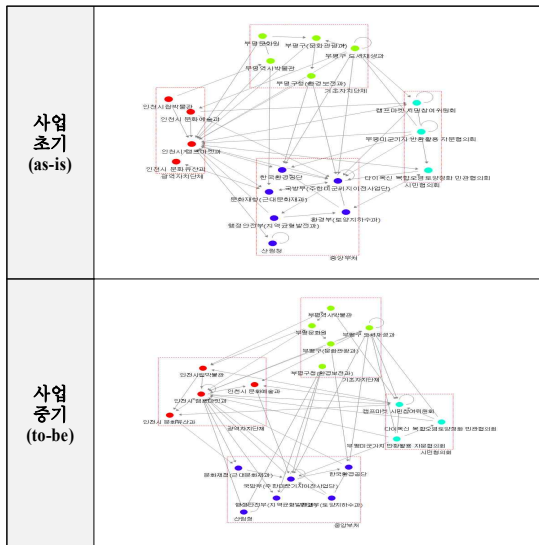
| | |
|---|---|
| 사업 초기 (as-is) | 부평문화원<br>부평구(문화관광과)<br>부평구 도서관과<br>부평역사박물관<br>부평구청(환경보전과)<br>기초자치단체<br>캠프마켓 시민참여위원회<br>인천시립박물관<br>인천시 문화예술과<br>부평미군기지 반환활용 자문협의회<br>인천시 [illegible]<br>인천시 문화유산과<br>광역자치단체<br>한국환경공단<br>다이옥신 복합오염토양정화 민관협의회<br>국방부(주한미군기지이전사업단)<br>시민협의회<br>문화재청(근대문화재과)<br>환경부(토양지하수과)<br>행정안전부(지역균형발전과)<br>산림청<br>중앙부처 |
| 사업 중기 (to-be) | 부평역사박물관<br>부평문화원<br>부평구 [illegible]<br>부평구(문화관광과)<br>인천시립박물관<br>부평구청(환경보전과)<br>인천시 문화예술과<br>기초자치단체<br>인천시 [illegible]<br>캠프마켓 시민참여위원회<br>인천시 문화유산과<br>다이옥신 복합오염토양정화 민관협의회<br>광역자치단체<br>부평미군기지 반환활용 자문협의회<br>시민협의회<br>문화재청(근대문화재과)<br>한국환경공단<br>국방부(주한미군기지이전사업단)<br>행정안전부(지역균형발전과)<br>환경부(토양지하수과)<br>산림청<br>중앙부처 |